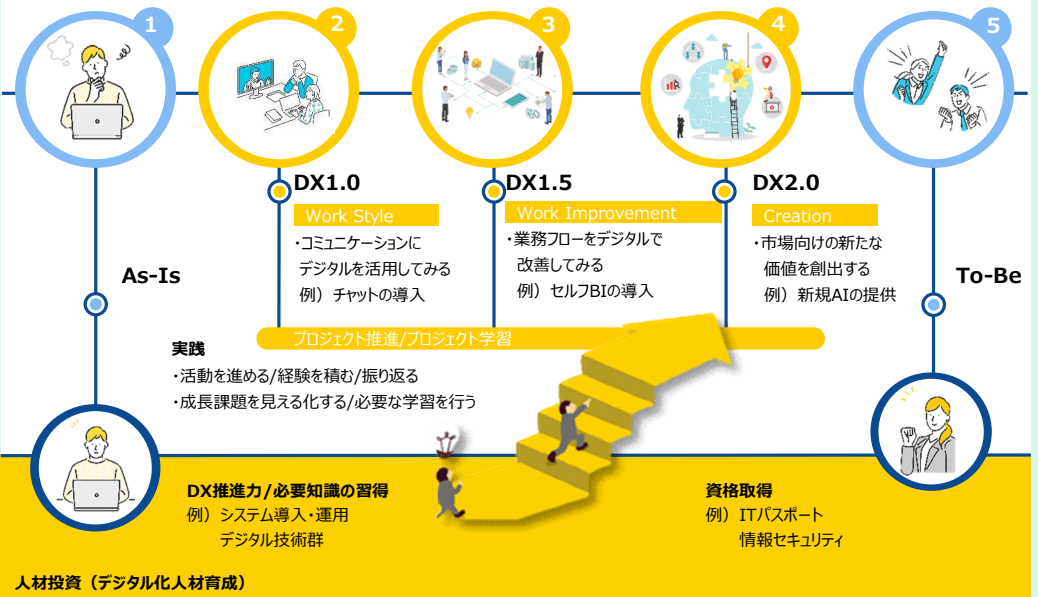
1

2

3

4

5

As-Is

DX1.0

Work Style

・コミュニケーションに デジタルを活用してみる 例）チャットの導入

DX1.5

Work Improvement

・業務フローをデジタルで 改善してみる 例）セルフBIの導入

DX2.0

Creation

・市場向けの新たな 価値を創出する 例）新規AIの提供

To-Be

プロジェクト推進/プロジェクト学習

実践

・活動を進める/経験を積む/振り返る

・成長課題を見える化する/必要な学習を行う

DX推進力/必要知識の習得

例）システム導入・運用 デジタル技術群

資格取得

例）ITパスポート 情報セキュリティ

人材投資（デジタル化人材育成）